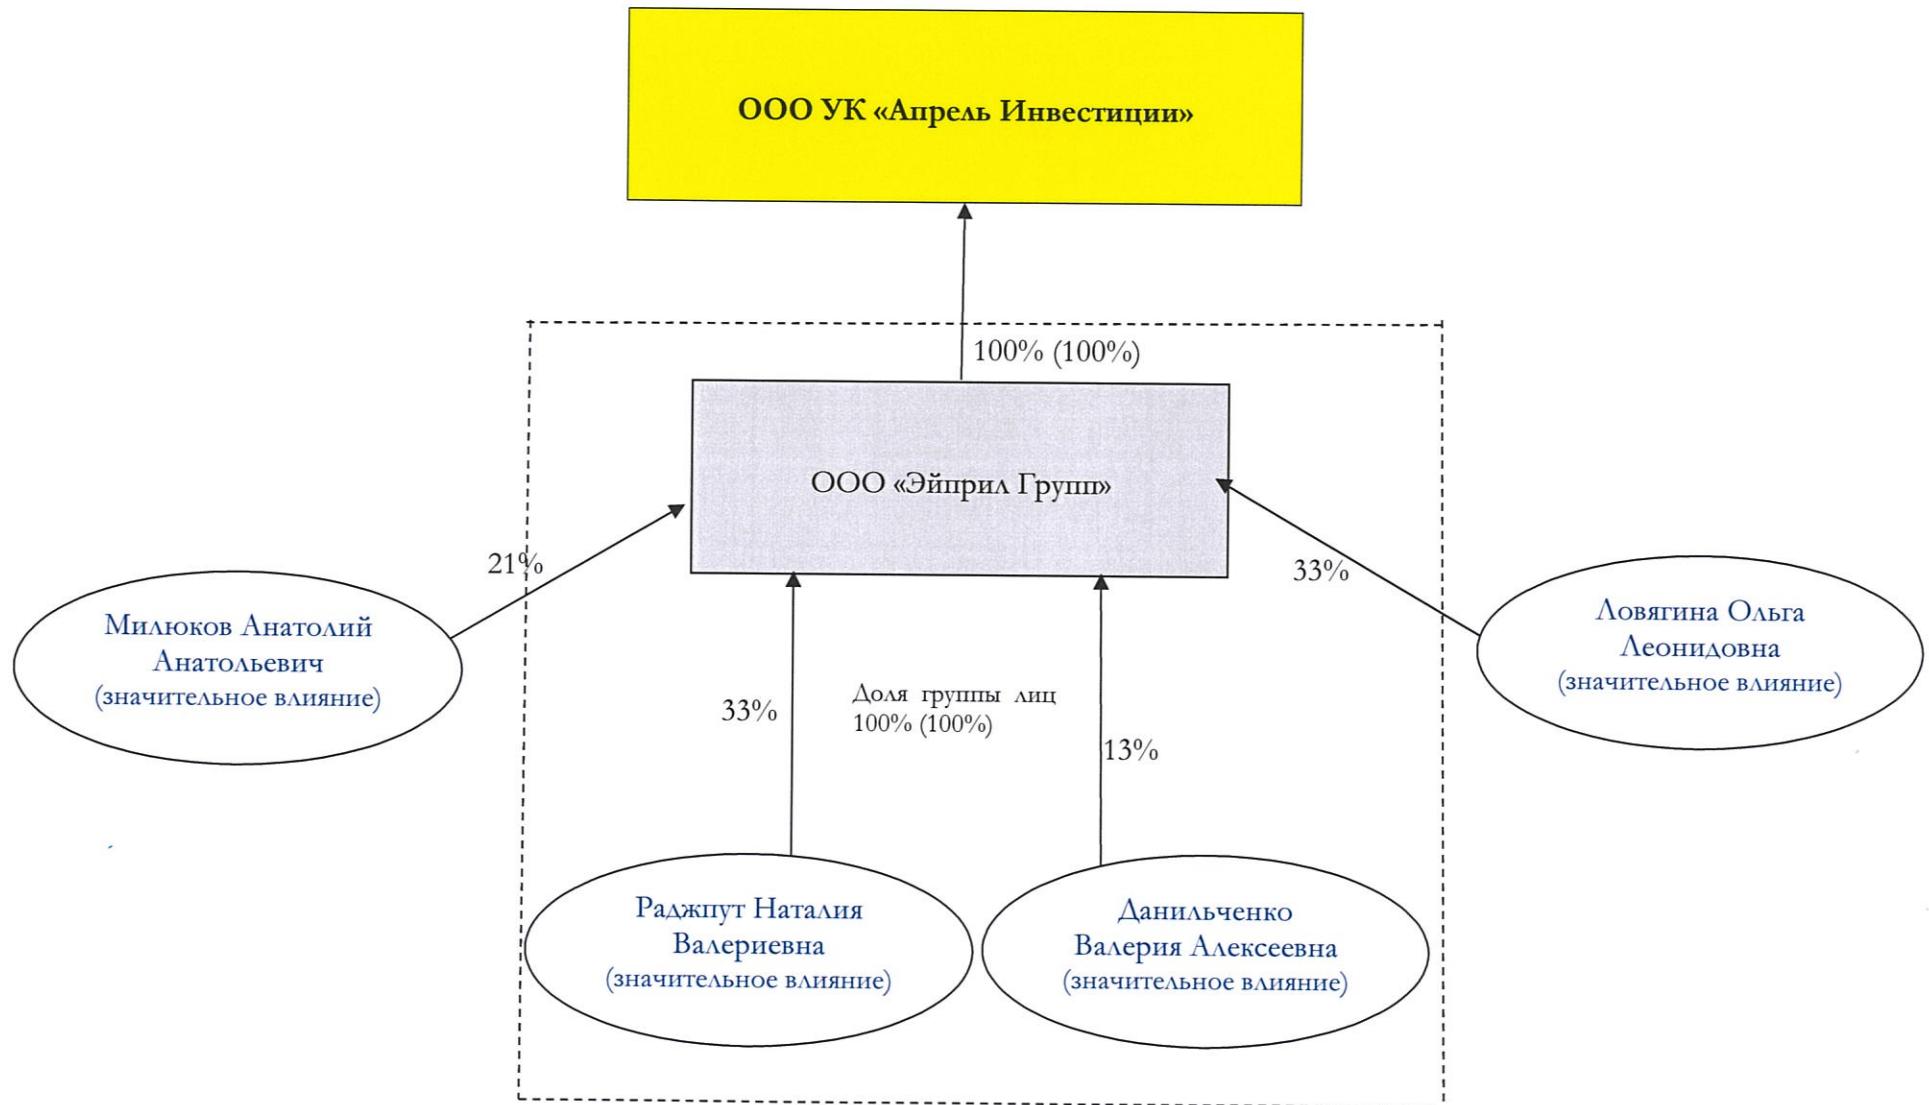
ООО УК «Апрель Инвестиции»

100% (100%)

ООО «Эйприл Групп»

21%

Милюков Анатолий Анатольевич (значительное влияние)

33%

Доля группы лиц 100% (100%)

13%

33%

Ловягина Ольга Леонидовна (значительное влияние)

Раджпут Наталия Валериевна (значительное влияние)

Данильченко Валерия Алексеевна (значительное влияние)